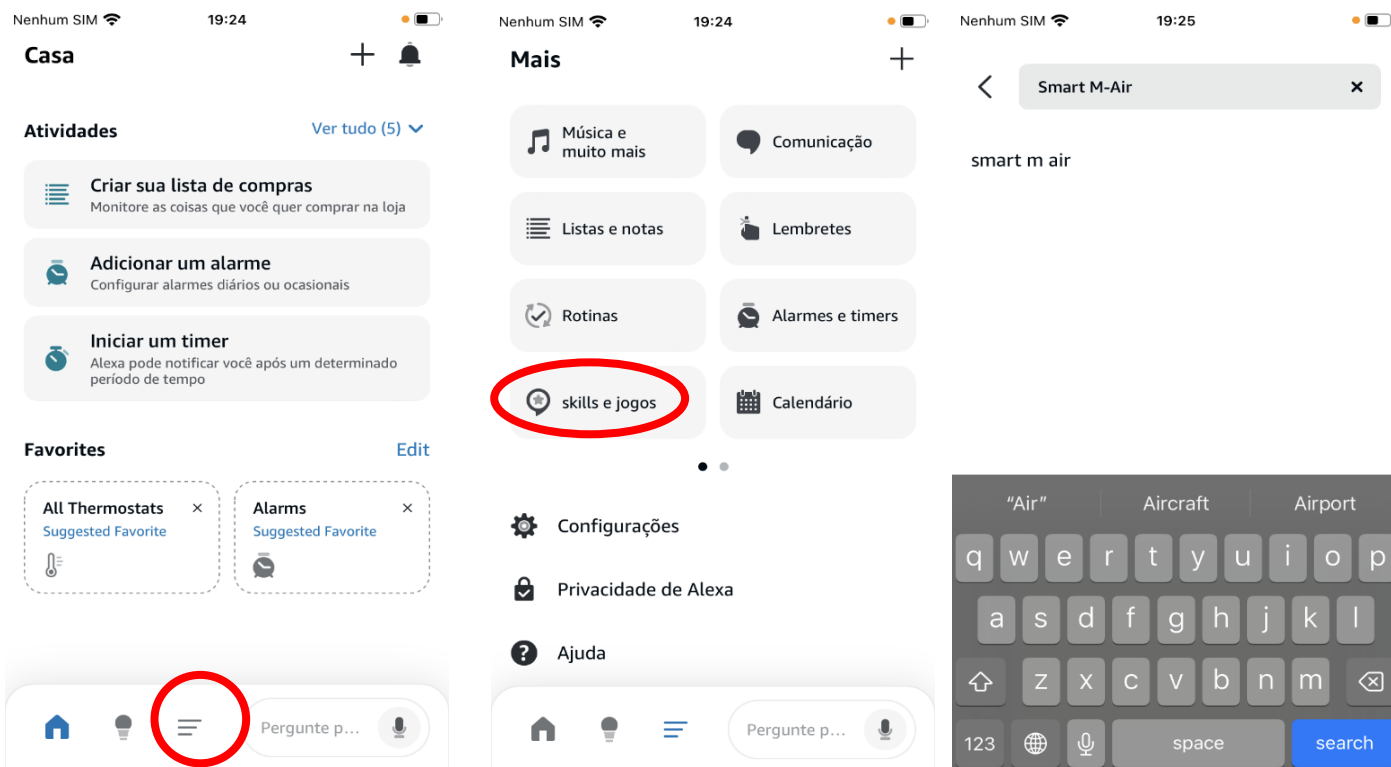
Nenhum SIM 19:24

Casa

Atividades
Ver tudo (5)

Criar sua lista de compras
Monitore as coisas que você quer comprar na loja

Adicionar um alarme
Configurar alarmes diários ou ocasionais

Iniciar um timer
Alexa pode notificar você após um determinado período de tempo

Favorites
Edit

All Thermostats
Suggested Favorite

Alarms
Suggested Favorite

Pergunte p...

Nenhum SIM 19:24

Mais

Música e muito mais
Comunicação
Listas e notas
Lembretes
Rotinas
Alarmes e timers
skills e jogos
Calendário

Configurações
Privacidade de Alexa
Ajuda

Pergunte p...

Nenhum SIM 19:25

Smart M-Air

smart m air

"Air" Aircraft Airport

q w e r t y u i o p
a s d f g h j k l
z x c v b n m
123 space search